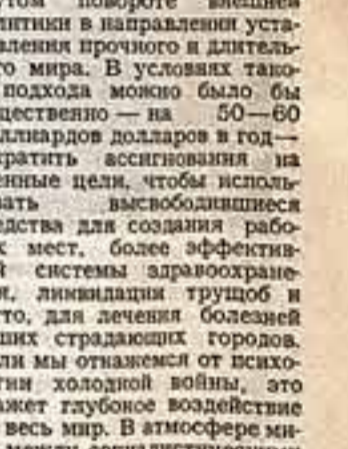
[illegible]этом повороте внешней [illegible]литики в направлении уста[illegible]вления прочного и длитель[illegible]о мира. В условиях тако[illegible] подхода можно было бы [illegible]щественно — на 50—60 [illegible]ллиардов долларов в год — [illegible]кратить ассигнования на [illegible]енные цели, чтобы исполь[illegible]вать высвободившиеся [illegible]едства для создания рабо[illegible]х мест, более эффектив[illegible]й системы здравоохране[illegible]я, ликвидации трущоб и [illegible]того, для лечения болезней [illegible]ших страдающих городов. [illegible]ли мы откажемся от психо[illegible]гии холодной войны, это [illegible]жет глубокое воздействие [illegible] весь мир. В атмосфере ми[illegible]